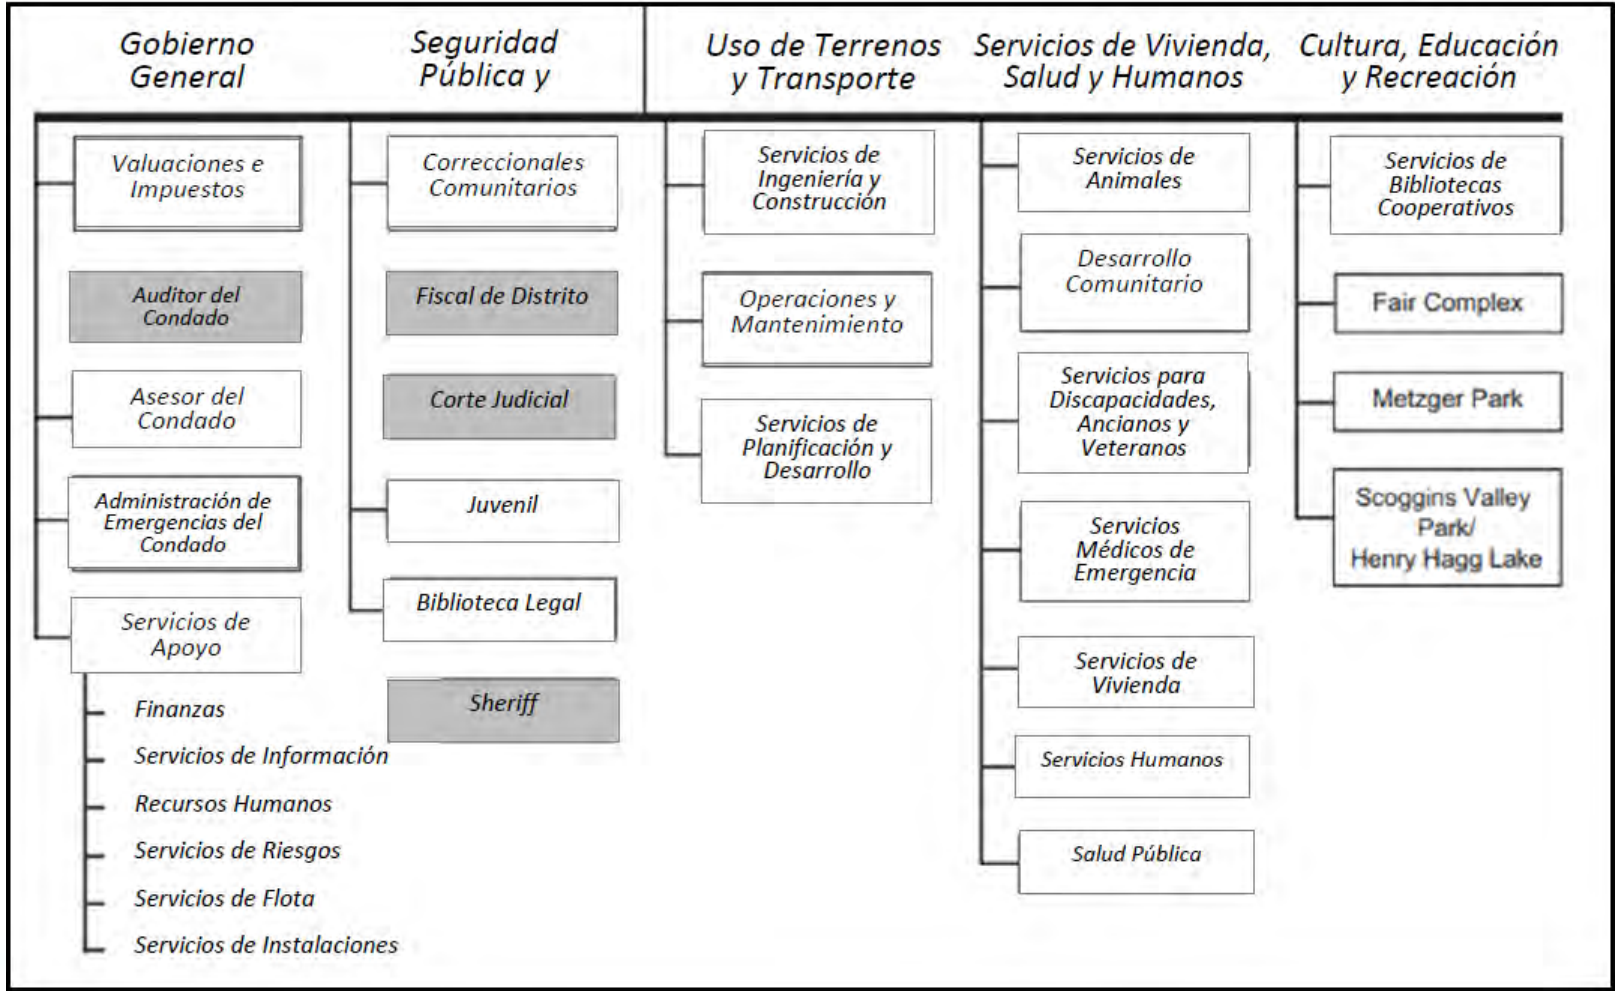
Gobierno General

Seguridad Pública y

Uso de Terrenos y Transporte

Servicios de Vivienda, Salud y Humanos

Cultura, Educación y Recreación

Valuaciones e Impuestos

Auditor del Condado

Asesor del Condado

Administración de Emergencias del Condado

Servicios de Apoyo

Finanzas

Servicios de Información

Recursos Humanos

Servicios de Riesgos

Servicios de Flota

Servicios de Instalaciones

Correccionales Comunitarios

Fiscal de Distrito

Corte Judicial

Juvenil

Biblioteca Legal

Sheriff

Servicios de Ingeniería y Construcción

Operaciones y Mantenimiento

Servicios de Planificación y Desarrollo

Servicios de Animales

Desarrollo Comunitario

Servicios para Discapacidades, Ancianos y Veteranos

Servicios Médicos de Emergencia

Servicios de Vivienda

Servicios Humanos

Salud Pública

Servicios de Bibliotecas Cooperativos

Fair Complex

Metzger Park

Scoggins Valley Park/ Henry Hagg Lake